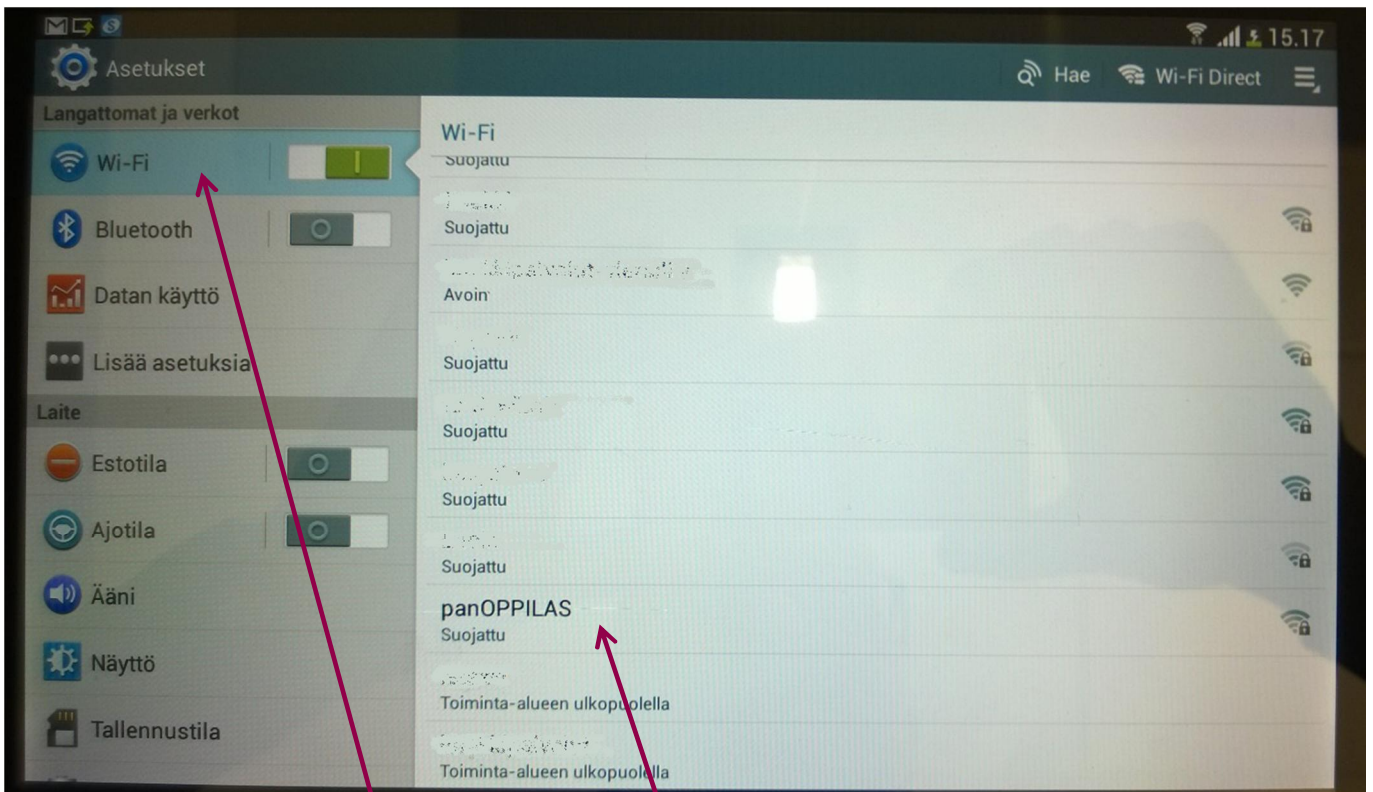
15.17

Asetukset

Hae Wi-Fi Direct

Langattomat ja verkot

Wi-Fi

Bluetooth

Datan käyttö

Lisää asetuksia

Laite

Estotila

Ajotila

Ääni

Näyttö

Tallennustila

Wi-Fi

Suojattu

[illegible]
Suojattu

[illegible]
Avoin

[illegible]
Suojattu

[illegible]
Suojattu

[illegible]
Suojattu

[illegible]
Suojattu

panOPPILAS
Suojattu

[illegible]
Toiminta-alueen ulkopuolella

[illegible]
Toiminta-alueen ulkopuolella